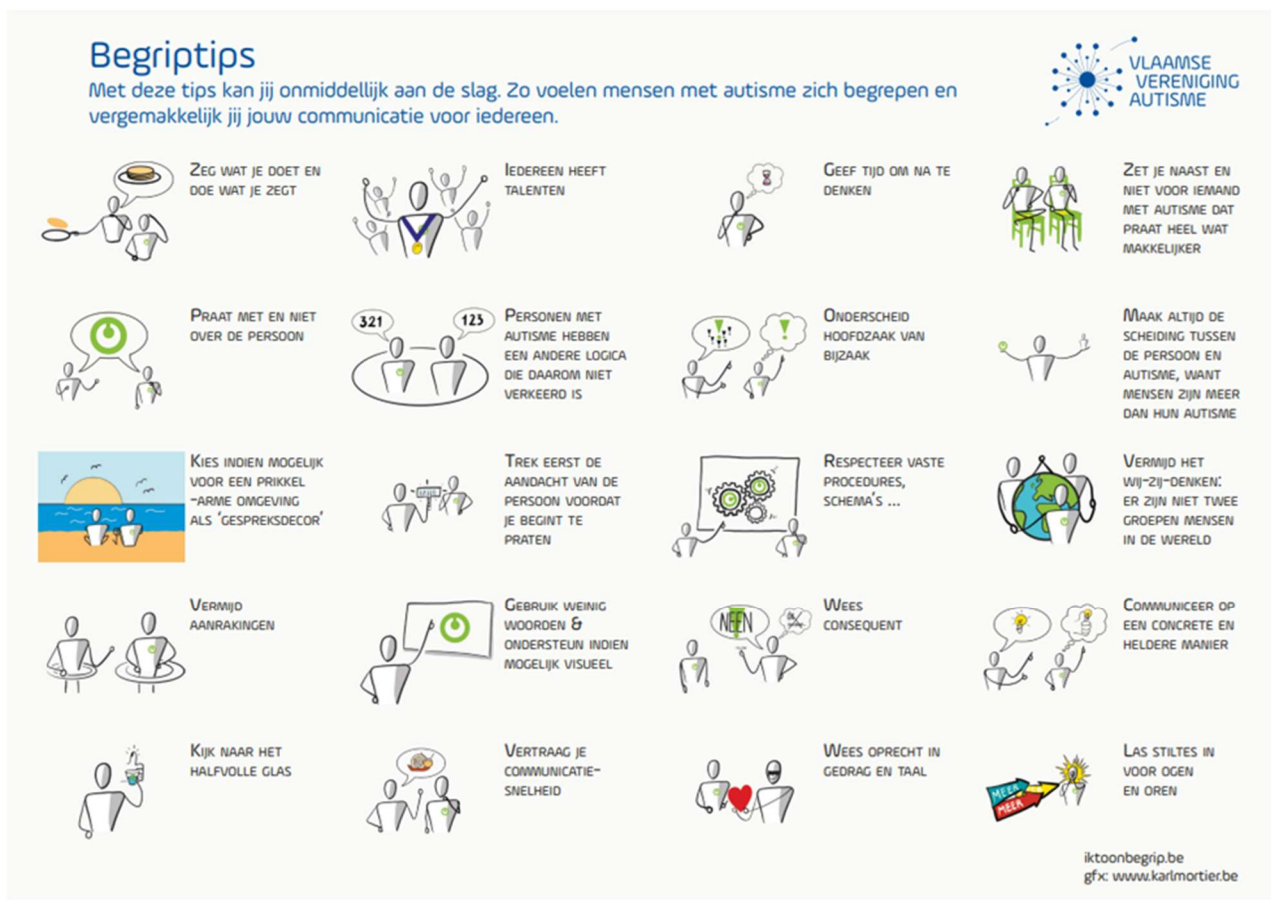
Begriptips

Met deze tips kan jij onmiddellijk aan de slag. Zo voelen mensen met autisme zich begrepen en vergemakkelijk jij jouw communicatie voor iedereen.

VLAAMSE VERENIGING AUTISME

Zeg wat je doet en doe wat je zegt

Iedereen heeft talenten

Geef tijd om na te denken

Zet je naast en niet voor iemand met autisme dat praat heel wat makkelijker

Praat met en niet over de persoon

321

123

Personen met autisme hebben een andere logica die daarom niet verkeerd is

Onderscheid hoofdzaak van bijzaak

Maak altijd de scheiding tussen de persoon en autisme, want mensen zijn meer dan hun autisme

Kies indien mogelijk voor een prikkel -arme omgeving als 'gespreksdecor'

Trek eerst de aandacht van de persoon voordat je begint te praten

Respecteer vaste procedures, schema's ...

Vermijd het wij-zij-denken: er zijn niet twee groepen mensen in de wereld

Vermijd aanrakingen

Gebruik weinig woorden & ondersteun indien mogelijk visueel

NEEN

Wees consequent

Communiceer op een concrete en heldere manier

Kijk naar het halfvolle glas

Vertraag je communicatie-snelheid

Wees oprecht in gedrag en taal

MEER

MEER

Las stiltes in voor ogen en oren

iktoonbegrip.be
gfx: www.karlmortier.be